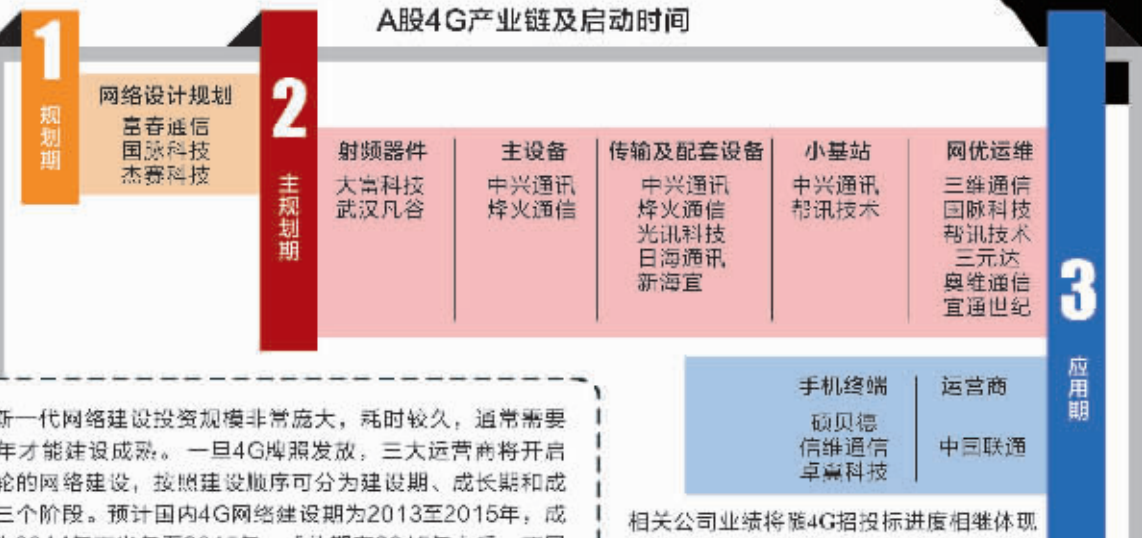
A股4G产业链及启动时间

1
规划期

网络设计规划
富春通信
国脉科技
杰赛科技

2
主规划期

| 射频器件 | 主设备 | 传输及配套设备 | 小基站 | 网优运维 |
|---|---|---|---|---|
| 大富科技 武汉凡谷 | 中兴通讯 烽火通信 | 中兴通讯 烽火通信 光讯科技 日海通讯 新海宜 | 中兴通讯 邦讯技术 | 三维通信 国脉科技 邦讯技术 三元达 奥维通信 宜通世纪 |

3
应用期

| 手机终端 | 运营商 |
|---|---|
| 硕贝德 信维通信 卓翼科技 | 中国联通 |

相关公司业绩将随4G招投标进度相继体现

新一代网络建设投资规模非常庞大，耗时较久，通常需要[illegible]年才能建设成熟。一旦4G牌照发放，三大运营商将开启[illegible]轮的网络建设，按照建设顺序可分为建设期、成长期和成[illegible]三个阶段。预计国内4G网络建设期为2013至2015年，成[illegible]